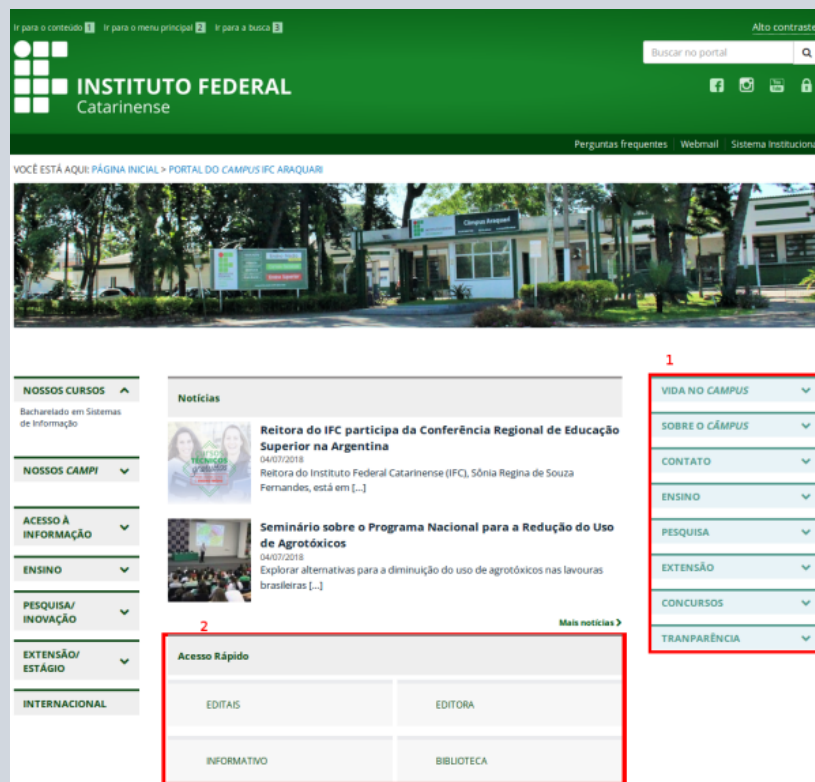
Ir para o conteúdo 1 Ir para o menu principal 2 Ir para a busca 3

Alto contraste

INSTITUTO FEDERAL
Catarinense

Buscar no portal

Perguntas frequentes | Webmail | Sistema Institucional

VOCÊ ESTÁ AQUI: PÁGINA INICIAL > PORTAL DO CAMPUS IFC ARAQUARI

Câmpus Araquari

NOSSOS CURSOS
Bacharelado em Sistemas de Informação

NOSSOS CAMPI

ACESSO À INFORMAÇÃO

ENSINO

PESQUISA/ INOVAÇÃO

EXTENSÃO/ ESTÁGIO

INTERNACIONAL

Notícias

Reitora do IFC participa da Conferência Regional de Educação Superior na Argentina
04/07/2018
Reitora do Instituto Federal Catarinense (IFC), Sônia Regina de Souza Fernandes, está em [...]

Seminário sobre o Programa Nacional para a Redução do Uso de Agrotóxicos
04/07/2018
Explorar alternativas para a diminuição do uso de agrotóxicos nas lavouras brasileiras [...]

Mais notícias

2

Acesso Rápido

EDITAIS

EDITORA

INFORMATIVO

BIBLIOTECA

1

VIDA NO CAMPUS

SOBRE O CÂMPUS

CONTATO

ENSINO

PESQUISA

EXTENSÃO

CONCURSOS

TRANPARÊNCIA